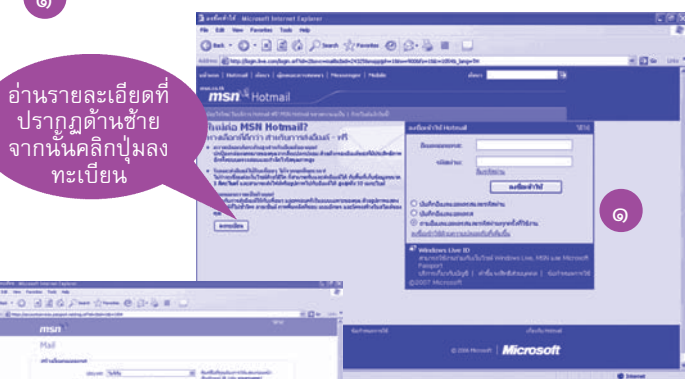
๑

อ่านรายละเอียดที่ปรากฏด้านซ้าย จากนั้นคลิกปุ่มลงทะเบียน

Microsoft Internet Explorer

File Edit View Favorites Tools Help

Search Favorites

Address http://login.live.com/login.srf

msn Hotmail

msn Hotmail

MSN Hotmail?

ลงทะเบียน

Hotmail

Windows Live ID

©2007 Microsoft

๑

© 2006 Microsoft | Microsoft

Internet

Microsoft Internet Explorer

msn

Mail